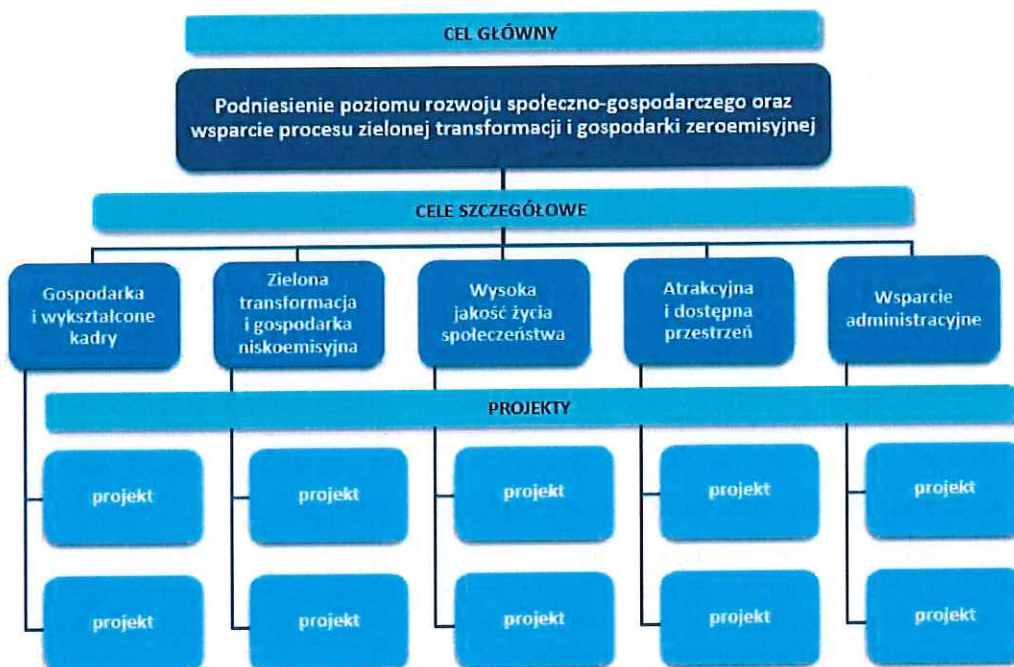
CEL GŁÓWNY

Podniesienie poziomu rozwoju społeczno-gospodarczego oraz wsparcie procesu zielonej transformacji i gospodarki zeroemisyjnej

CELE SZCZEGÓŁOWE

Gospodarka i wykształcone kadry

Zielona transformacja i gospodarka niskoemisyjna

Wysoka jakość życia społeczeństwa

Atrakcyjna i dostępna przestrzeń

Wsparcie administracyjne

PROJEKTY

projekt

projekt

projekt

projekt

projekt

projekt

projekt

projekt

projekt

projekt